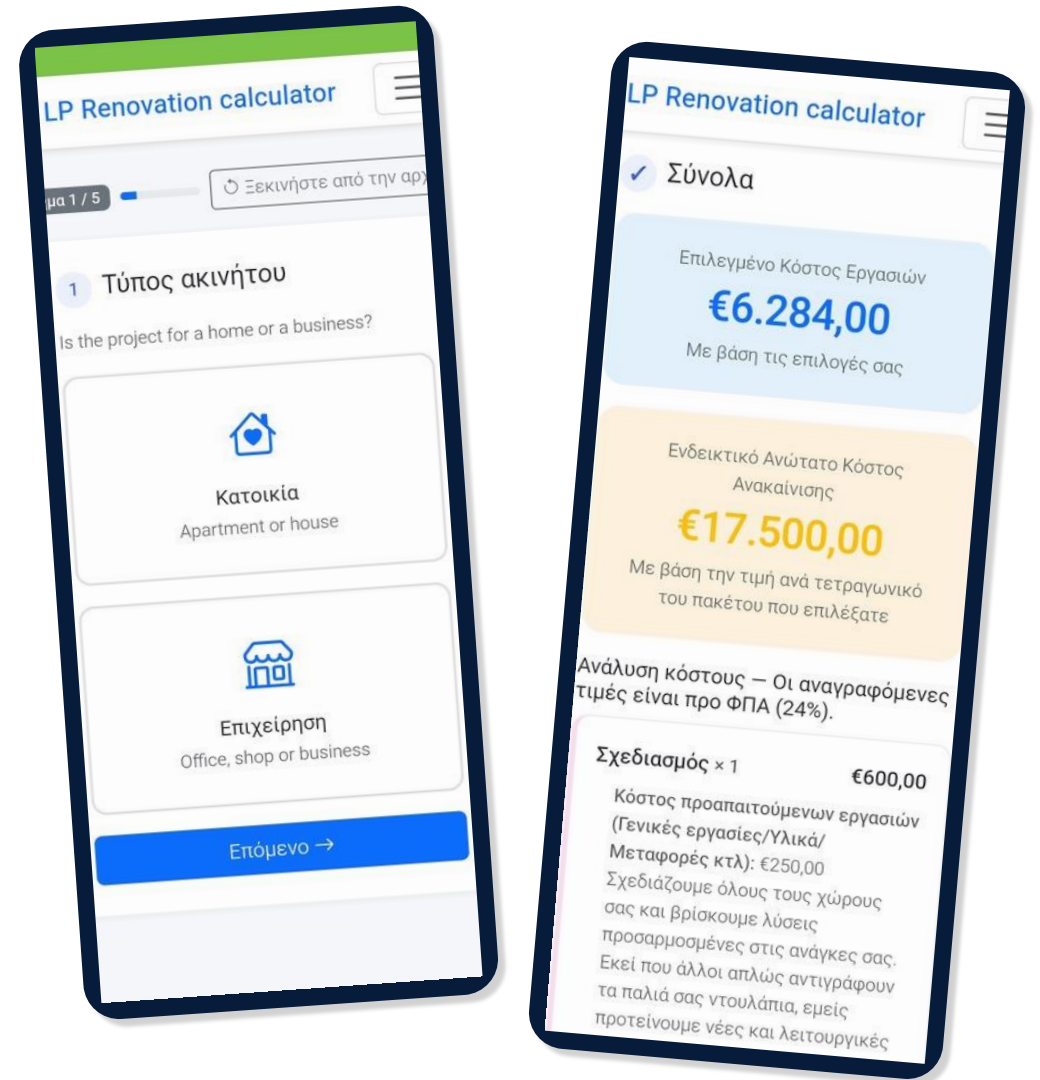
LP Renovation calculator

μα 1 / 5

Ξεκινήστε από την αρχ

1 Τύπος ακινήτου

Is the project for a home or a business?

Κατοικία
Apartment or house

Επιχείρηση
Office, shop or business

Επόμενο →

LP Renovation calculator

✓ Σύνολα

Επιλεγμένο Κόστος Εργασιών
€6.284,00
Με βάση τις επιλογές σας

Ενδεικτικό Ανώτατο Κόστος Ανακαίνισης
€17.500,00
Με βάση την τιμή ανά τετραγωνικό του πακέτου που επιλέξατε

Ανάλυση κόστους — Οι αναγραφόμενες τιμές είναι προ ΦΠΑ (24%).

Σχεδιασμός × 1 €600,00

Κόστος προαπαιτούμενων εργασιών (Γενικές εργασίες/Υλικά/ Μεταφορές κτλ): €250,00
Σχεδιάζουμε όλους τους χώρους σας και βρίσκουμε λύσεις προσαρμοσμένες στις ανάγκες σας. Εκεί που άλλοι απλώς αντιγράφουν τα παλιά σας ντουλάπια, εμείς προτείνουμε νέες και λειτουργικές